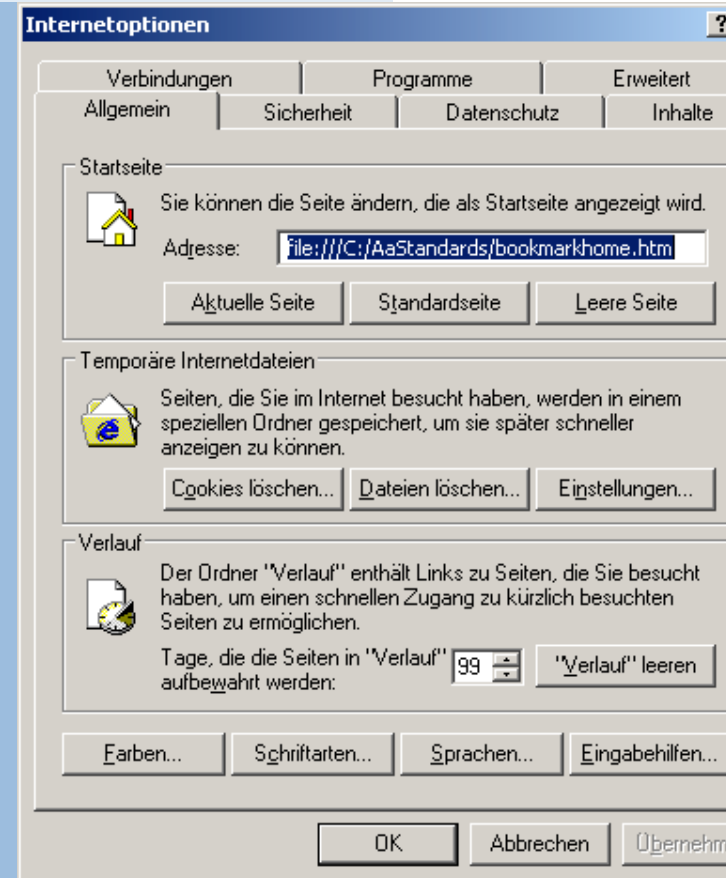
Internetoptionen ?

Verbindungen | Programme | Erweitert
Allgemein | Sicherheit | Datenschutz | Inhalte

Startseite

Sie können die Seite ändern, die als Startseite angezeigt wird.

Adresse: file:///C:/AaStandards/bookmarkhome.htm

Aktuelle Seite | Standardseite | Leere Seite

Temporäre Internetdateien

Seiten, die Sie im Internet besucht haben, werden in einem speziellen Ordner gespeichert, um sie später schneller anzeigen zu können.

Cookies löschen... | Dateien löschen... | Einstellungen...

Verlauf

Der Ordner "Verlauf" enthält Links zu Seiten, die Sie besucht haben, um einen schnellen Zugang zu kürzlich besuchten Seiten zu ermöglichen.

Tage, die die Seiten in "Verlauf" aufbewahrt werden: 99

"Verlauf" leeren

Farben... | Schriftarten... | Sprachen... | Eingabehilfen...

OK | Abbrechen | Übernehm